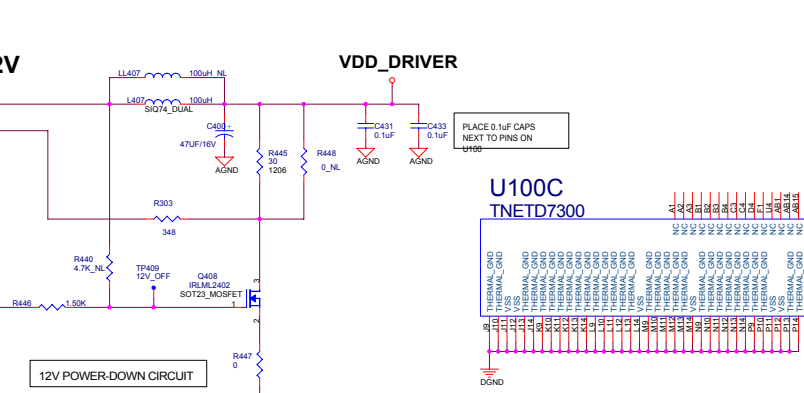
2V

VDD_DRIVER

LL407 100uH_NL

L407 100uH
SIQ74_DUAL

C400 +
47UF/16V
AGND

C431
0.1uF
AGND

C433
0.1uF
AGND

PLACE 0.1uF CAPS NEXT TO PINS ON U100

R445
30
1206

R448
0_NL

R303
348

U100C
TNETD7300

A1 A2 A3 B1 B2 B3 B4 C3 C4 D4 E1 U4 AB14 AB15

NC NC NC NC NC NC NC NC NC NC NC NC NC NC

THERMAL_GND THERMAL_GND VSS VSS THERMAL_GND THERMAL_GND THERMAL_GND THERMAL_GND THERMAL_GND THERMAL_GND THERMAL_GND THERMAL_GND THERMAL_GND THERMAL_GND THERMAL_GND VSS THERMAL_GND THERMAL_GND THERMAL_GND THERMAL_GND THERMAL_GND THERMAL_GND THERMAL_GND THERMAL_GND VSS THERMAL_GND THERMAL_GND THERMAL_GND THERMAL_GND VSS THERMAL_GND THERMAL_GND

J9 J10 J11 J12 J13 J14 K9 K10 K11 K12 K13 K14 L9 L10 L11 L12 L13 L14 M9 M10 M11 M12 M13 M14 N9 N10 N11 N12 N13 N14 P9 P10 P11 P12 P13 P14

DGND

R440
4.7K_NL

TP409
12V_OFF

Q408
IRLML2402
SOT23_MOSFET

3
1
2

R446 1.50K

R447
0

12V POWER-DOWN CIRCUIT